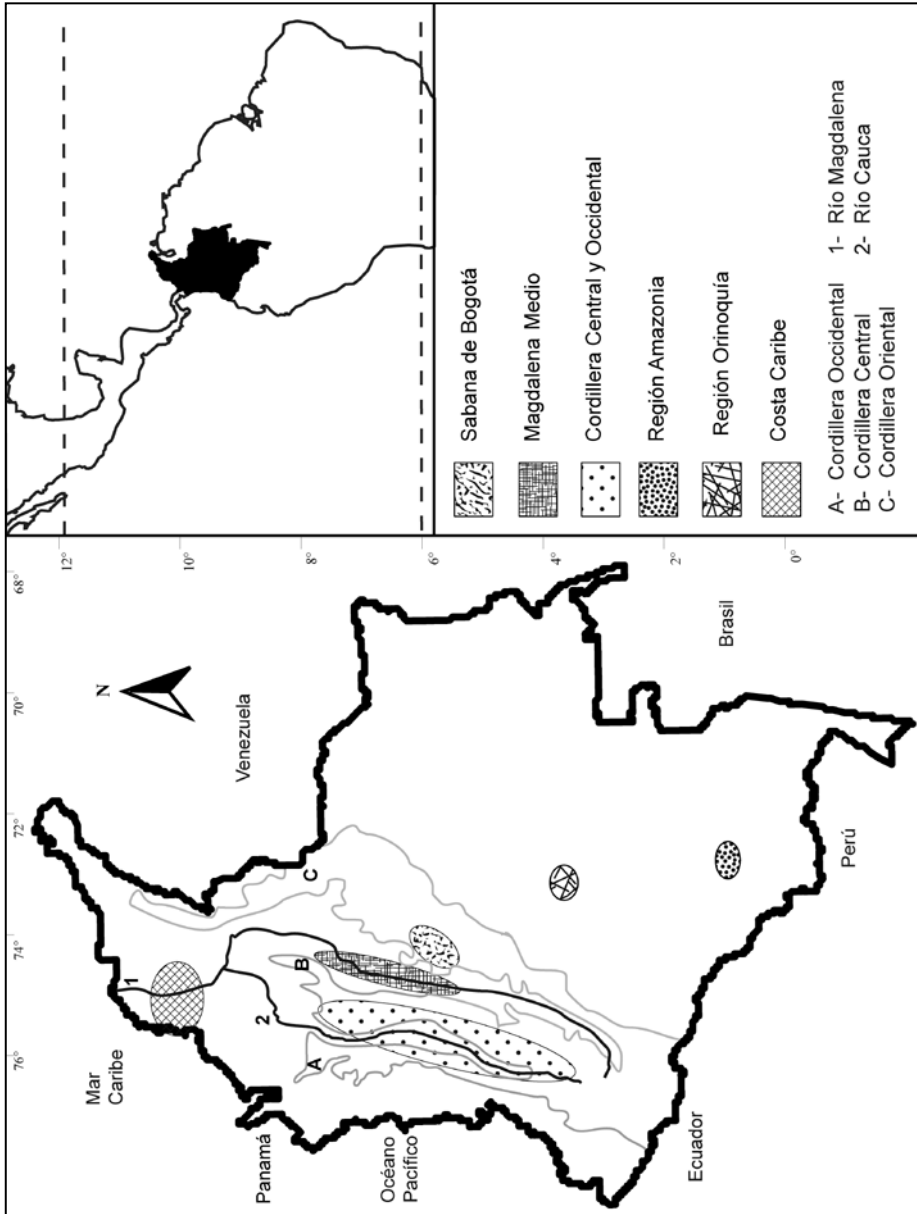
Mar Caribe
Panamá
Océano Pacífico
Ecuador
Perú
Brasil
Venezuela
N
76°
74°
72°
70°
68°
12°
10°
8°
6°
4°
2°
0°
1
2
A
B
C

Sabana de Bogotá
Magdalena Medio
Cordillera Central y Occidental
Región Amazonia
Región Orinoquía
Costa Caribe

A- Cordillera Occidental
B- Cordillera Central
C- Cordillera Oriental
1- Río Magdalena
2- Río Cauca